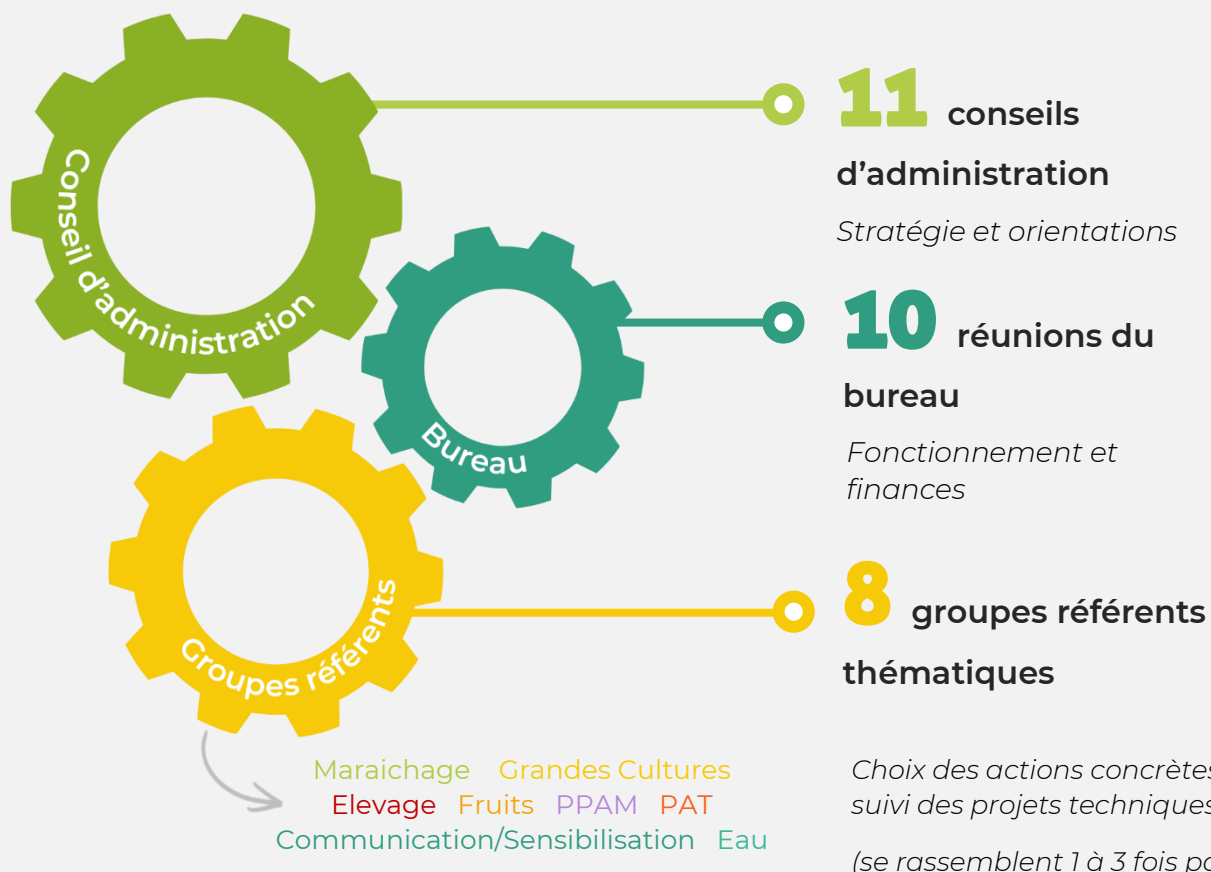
Conseil d'administration

Bureau

Groupes référents

11 conseils d'administration

Stratégie et orientations

10 réunions du bureau

Fonctionnement et finances

8 groupes référents thématiques

Maraichage Grandes Cultures
Elevage Fruits PPAM PAT
Communication/Sensibilisation Eau

Choix des actions concrètes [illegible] suivi des projets techniques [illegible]

(se rassemblent 1 à 3 fois p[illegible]